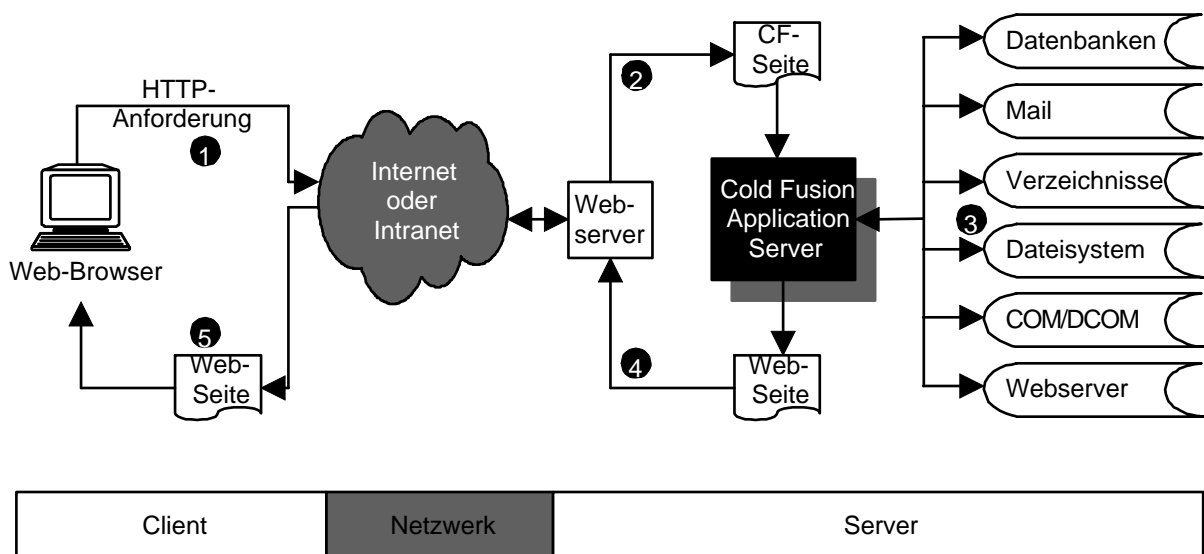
HTTP-Anforderung
1
Web-Browser
5
Web-Seite
Internet oder Intranet
Web-server
2
CF-Seite
Cold Fusion Application Server
4
Web-Seite
3
Datenbanken
Mail
Verzeichnisse
Dateisystem
COM/DCOM
Webserver

| Client | Netzwerk | Server |
|---|---|---|